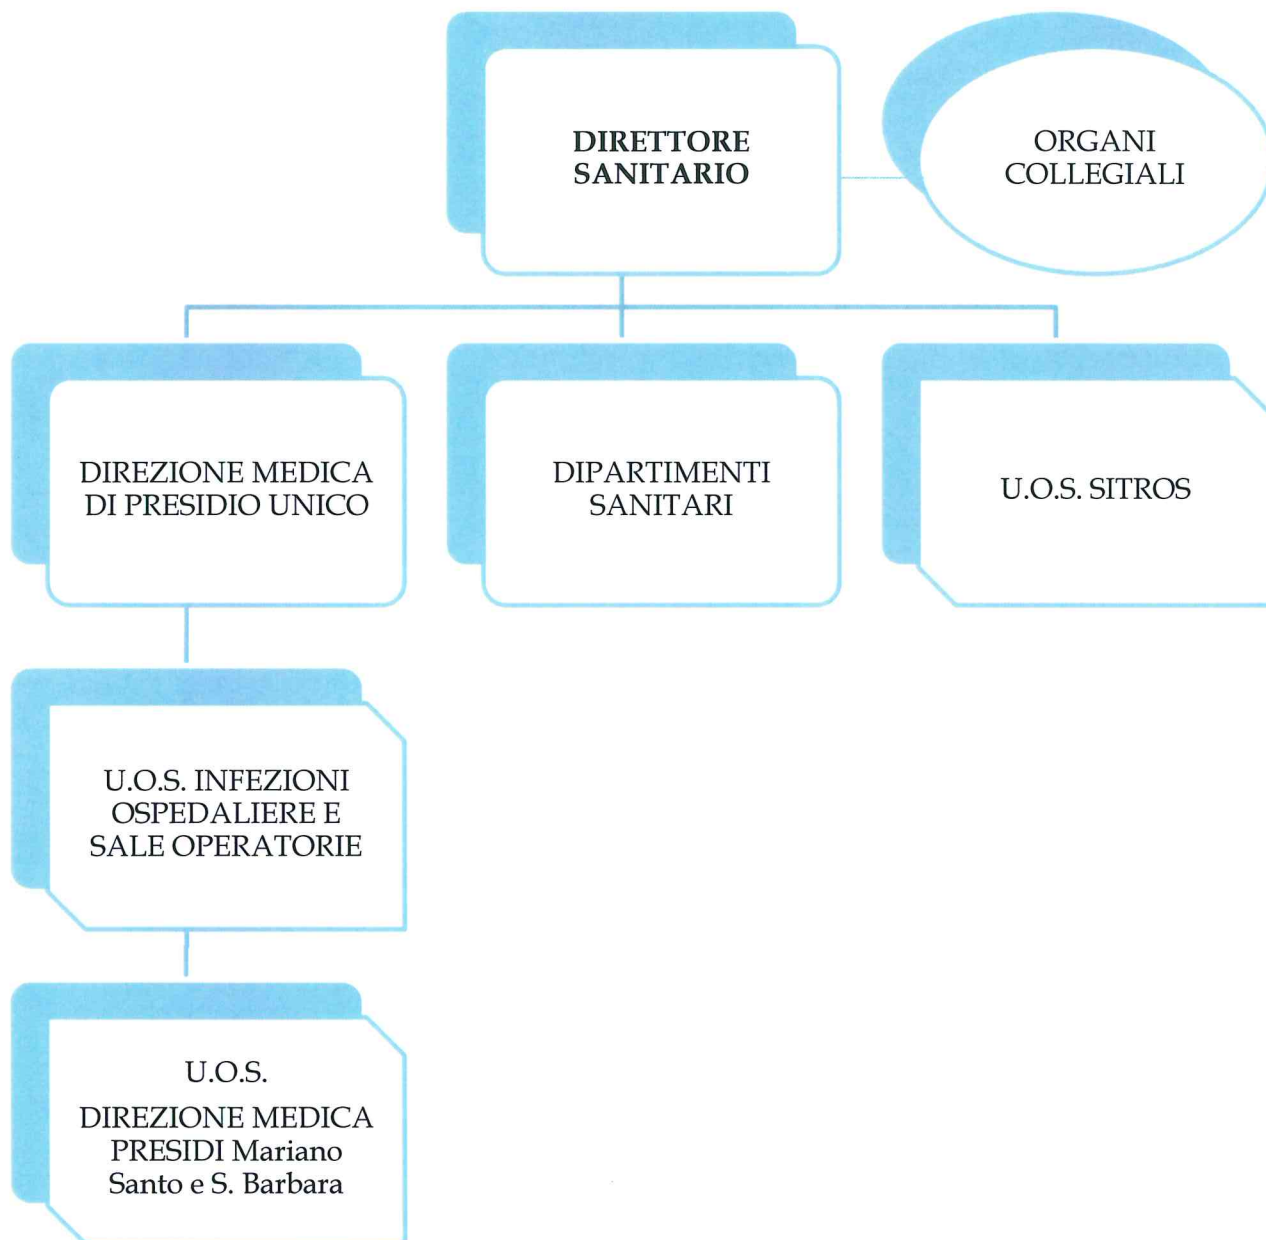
DIRETTORE SANITARIO

ORGANI COLLEGIALI

DIREZIONE MEDICA DI PRESIDIO UNICO

DIPARTIMENTI SANITARI

U.O.S. SITROS

U.O.S. INFEZIONI OSPEDALIERE E SALE OPERATORIE

U.O.S.
DIREZIONE MEDICA PRESIDI Mariano Santo e S. Barbara